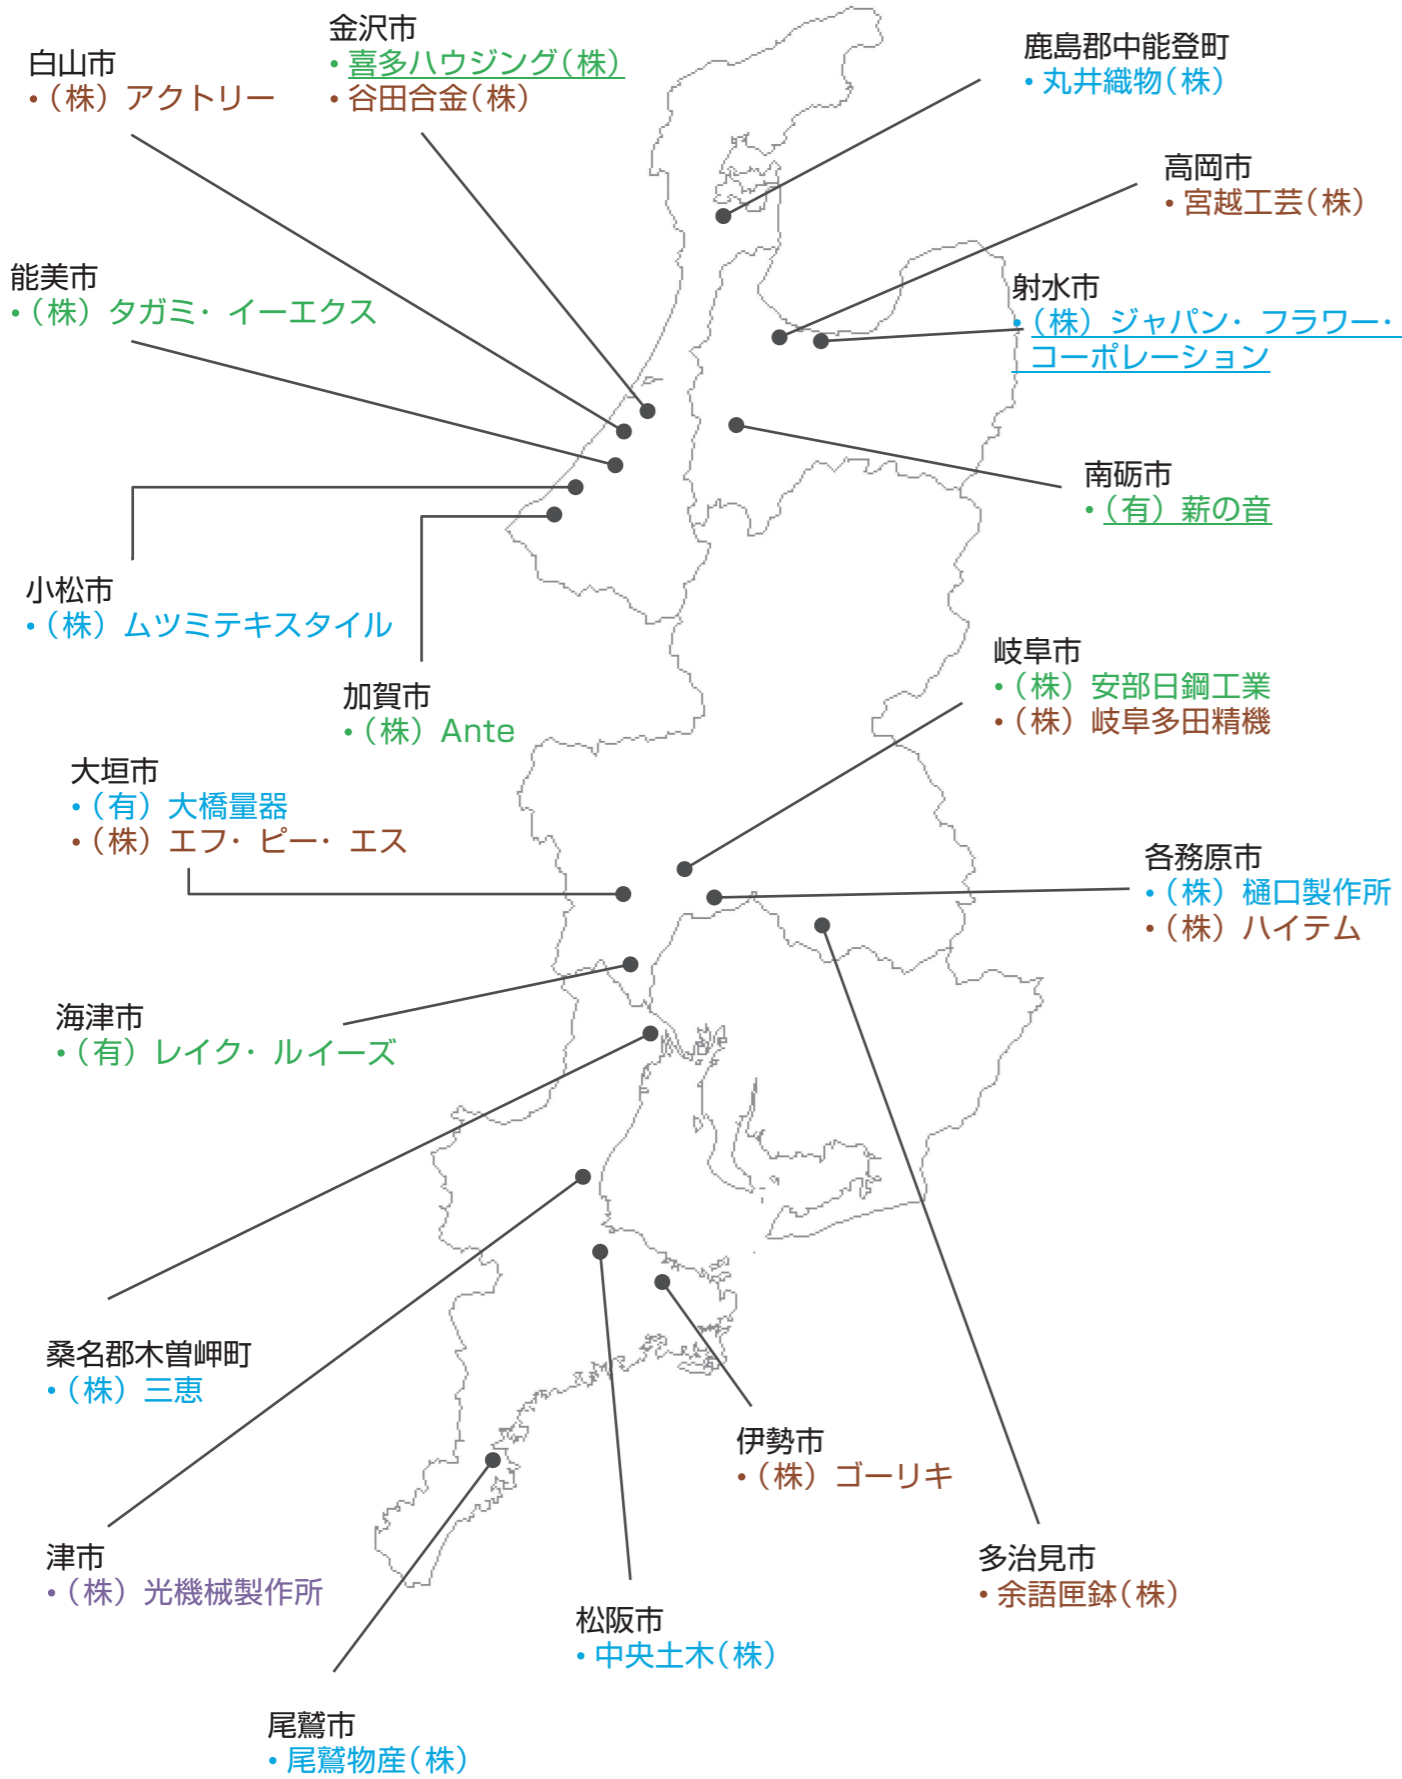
白山市
•（株）アクトリー

金沢市
• 喜多ハウジング（株）
• 谷田合金（株）

鹿島郡中能登町
• 丸井織物（株）

高岡市
• 宮越工芸（株）

能美市
•（株）タガミ・イーエクス

射水市
•（株）ジャパン・フラワー・コーポレーション

南砺市
•（有）薪の音

小松市
•（株）ムツミテキスタイル

加賀市
•（株）Ante

岐阜市
•（株）安部日鋼工業
•（株）岐阜多田精機

大垣市
•（有）大橋量器
•（株）エフ・ピー・エス

各務原市
•（株）樋口製作所
•（株）ハイテム

海津市
•（有）レイク・ルイーズ

桑名郡木曽岬町
•（株）三恵

伊勢市
•（株）ゴーリキ

津市
•（株）光機械製作所

多治見市
• 余語匣鉢（株）

松阪市
• 中央土木（株）

尾鷲市
• 尾鷲物産（株）